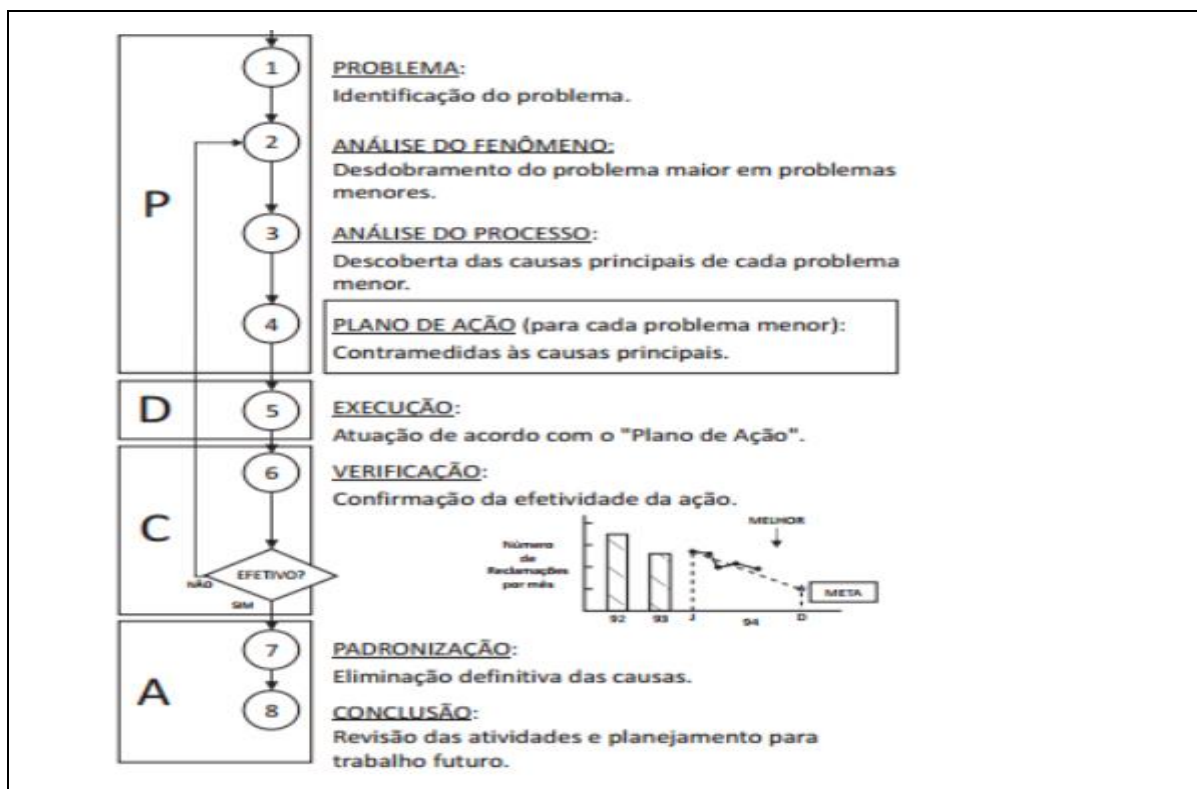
P

1

PROBLEMA:
Identificação do problema.

2

ANÁLISE DO FENÔMENO:
Desdobramento do problema maior em problemas menores.

3

ANÁLISE DO PROCESSO:
Descoberta das causas principais de cada problema menor.

4

PLANO DE AÇÃO (para cada problema menor):
Contramedidas às causas principais.

D

5

EXECUÇÃO:
Atuação de acordo com o "Plano de Ação".

C

6

VERIFICAÇÃO:
Confirmação da efetividade da ação.

Número de Reclamações por mês

MELHOR

META

92 93 J 94 D

EFETIVO?

NÃO

SIM

A

7

PADRONIZAÇÃO:
Eliminação definitiva das causas.

8

CONCLUSÃO:
Revisão das atividades e planejamento para trabalho futuro.